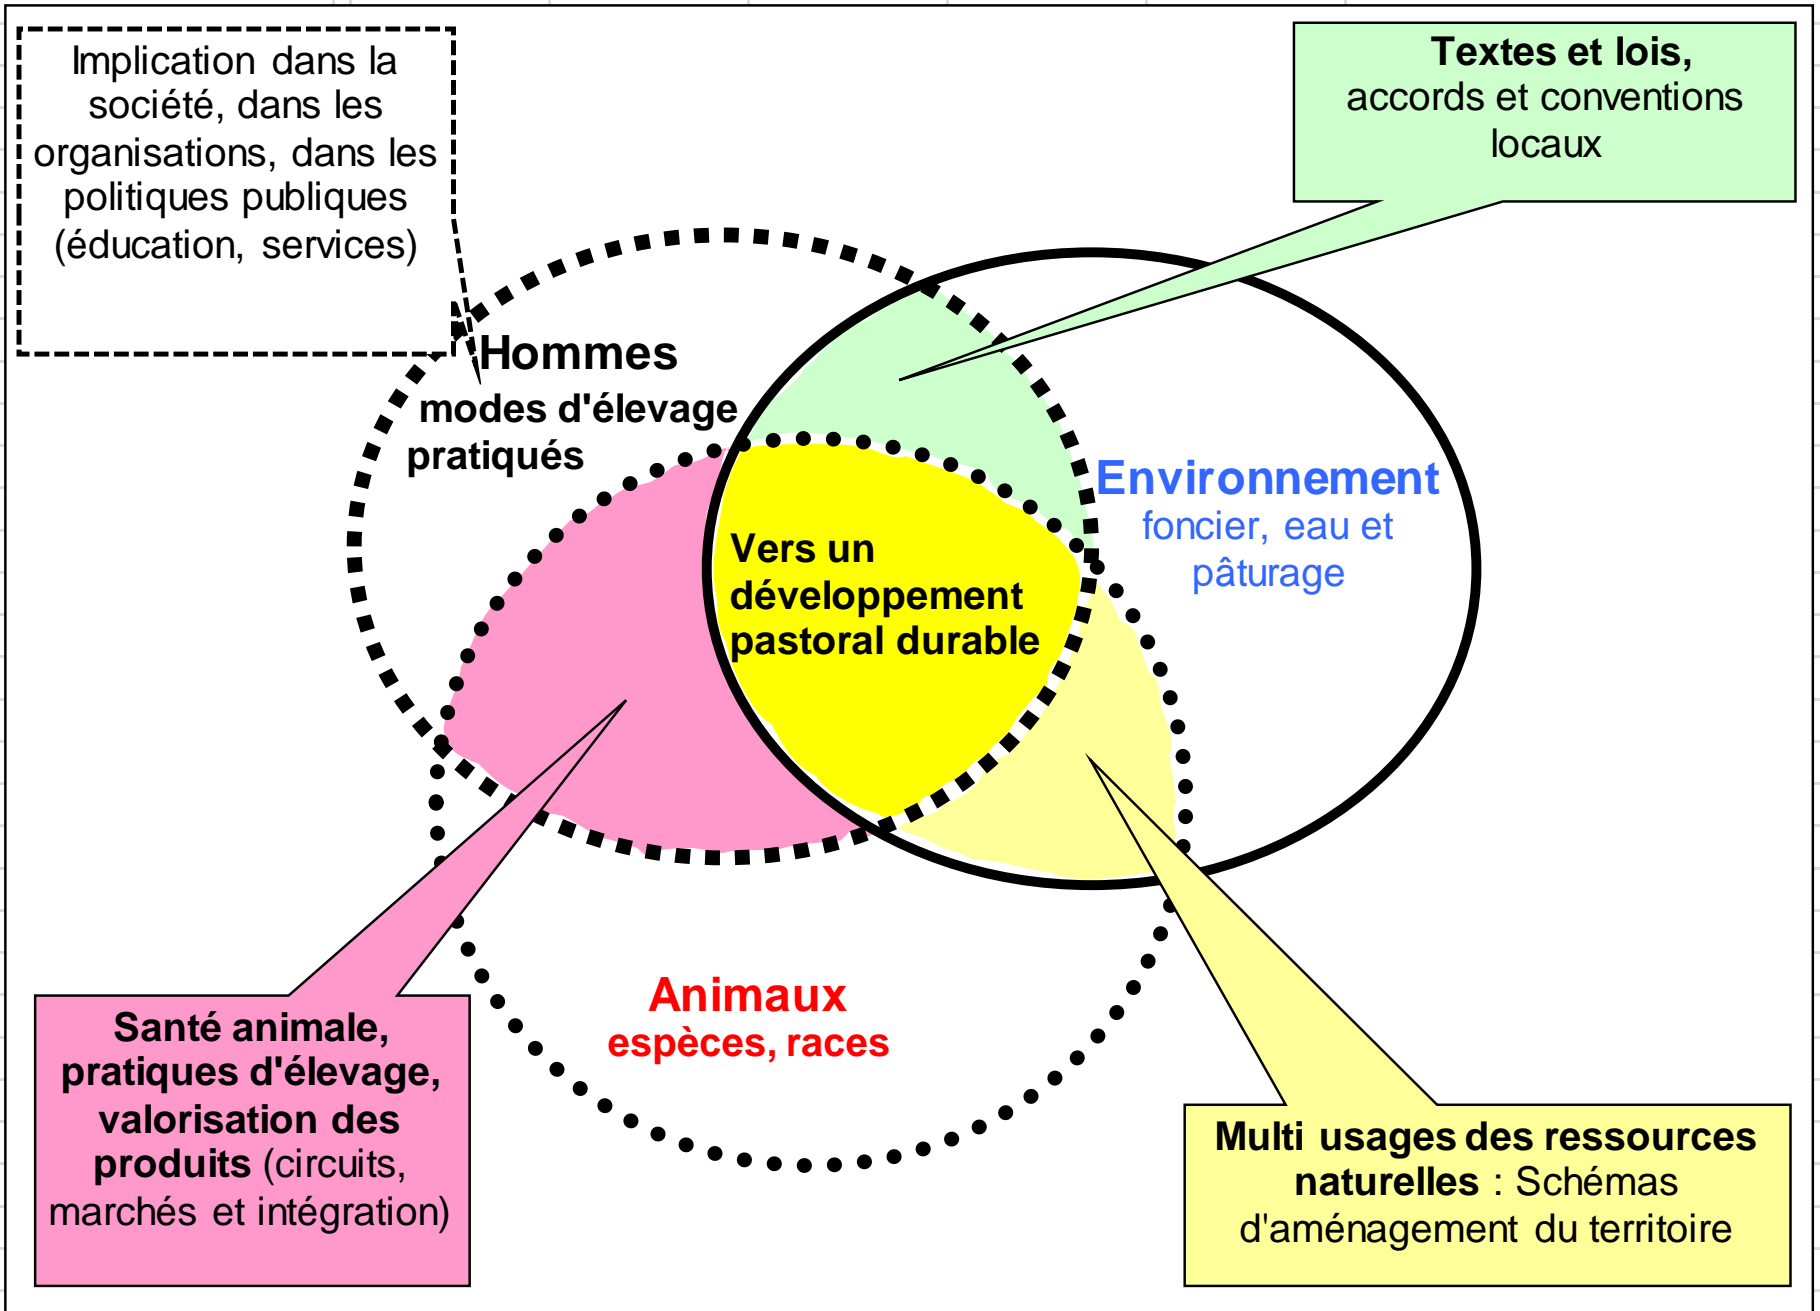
Implication dans la société, dans les organisations, dans les politiques publiques (éducation, services)

Textes et lois, accords et conventions locaux

Hommes
modes d'élevage pratiqués

Environnement
foncier, eau et pâturage

Vers un développement pastoral durable

Animaux
espèces, races

Santé animale, pratiques d'élevage, valorisation des produits (circuits, marchés et intégration)

Multi usages des ressources naturelles : Schémas d'aménagement du territoire